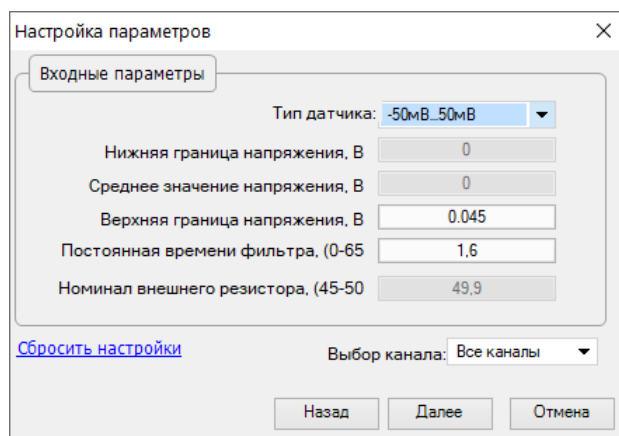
Настройка параметров
×
Входные параметры
Тип датчика: -50мВ..50мВ
Нижняя граница напряжения, В 0
Среднее значение напряжения, В 0
Верхняя граница напряжения, В 0.045
Постоянная времени фильтра, (0-65 1,6
Номинал внешнего резистора, (45-50 49,9
Сбросить настройки
Выбор канала: Все каналы
Назад
Далее
Отмена